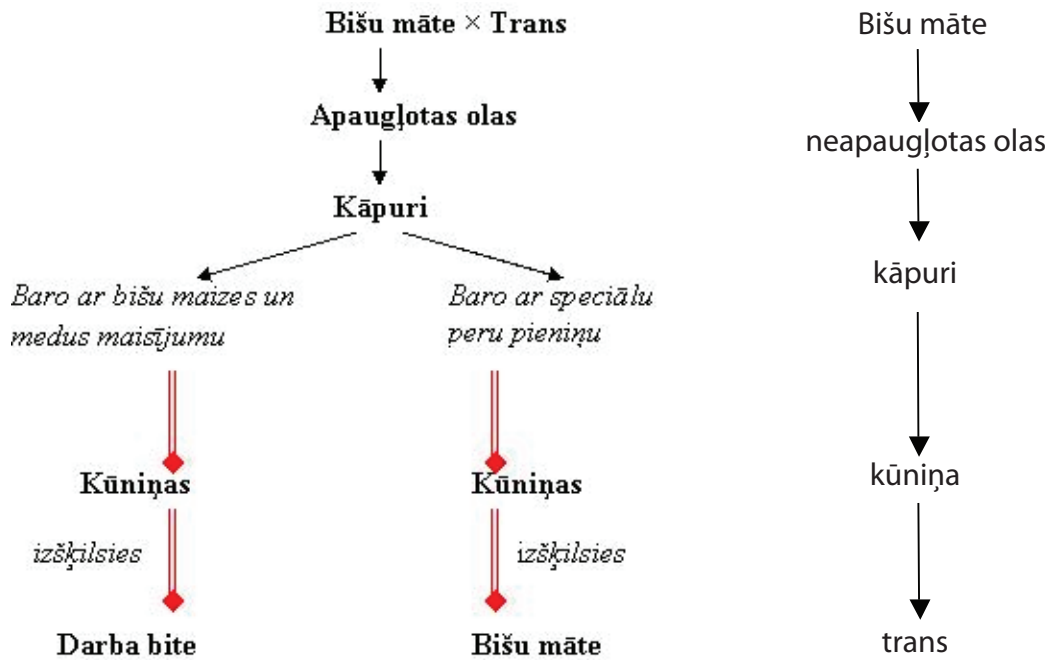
Bišu māte × Trans

Apaugļotas olas

Kāpuri

*Baro ar bišu maizes un medus maisījumu*

*Baro ar speciālu peru pieniņu*

Kūniņas

*izšķilsies*

Darba bite

Kūniņas

*izšķilsies*

Bišu māte

Bišu māte

neapaugļotas olas

kāpuri

kūniņa

trans